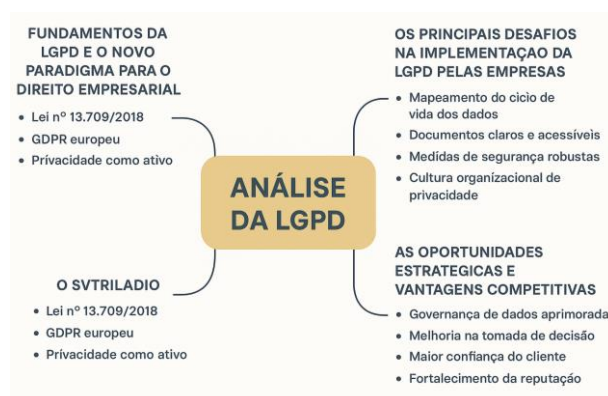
FUNDAMENTOS DA LGPD E O NOVO PARADIGMA PARA O DIREITO EMPRESARIAL

• Lei nº 13.709/2018
• GDPR europeu
• Privacidade como ativo

OS PRINCIPAIS DESAFIOS NA IMPLEMENTAÇAO DA LGPD PELAS EMPRESAS

• Mapeamento do cicio de vida dos dados
• Documentos claros e acessíveis
• Medidas de segurança robustas
• Cultura organizacional de privacidade

ANÁLISE DA LGPD

O SVTRILADIO

• Lei nº 13.709/2018
• GDPR europeu
• Privacidade como ativo

AS OPORTUNIDADES ESTRATEGICAS E VANTAGENS COMPETITIVAS

• Governança de dados aprimorada
• Melhoria na tomada de decisão
• Maior confiança do cliente
• Fortalecimento da reputação